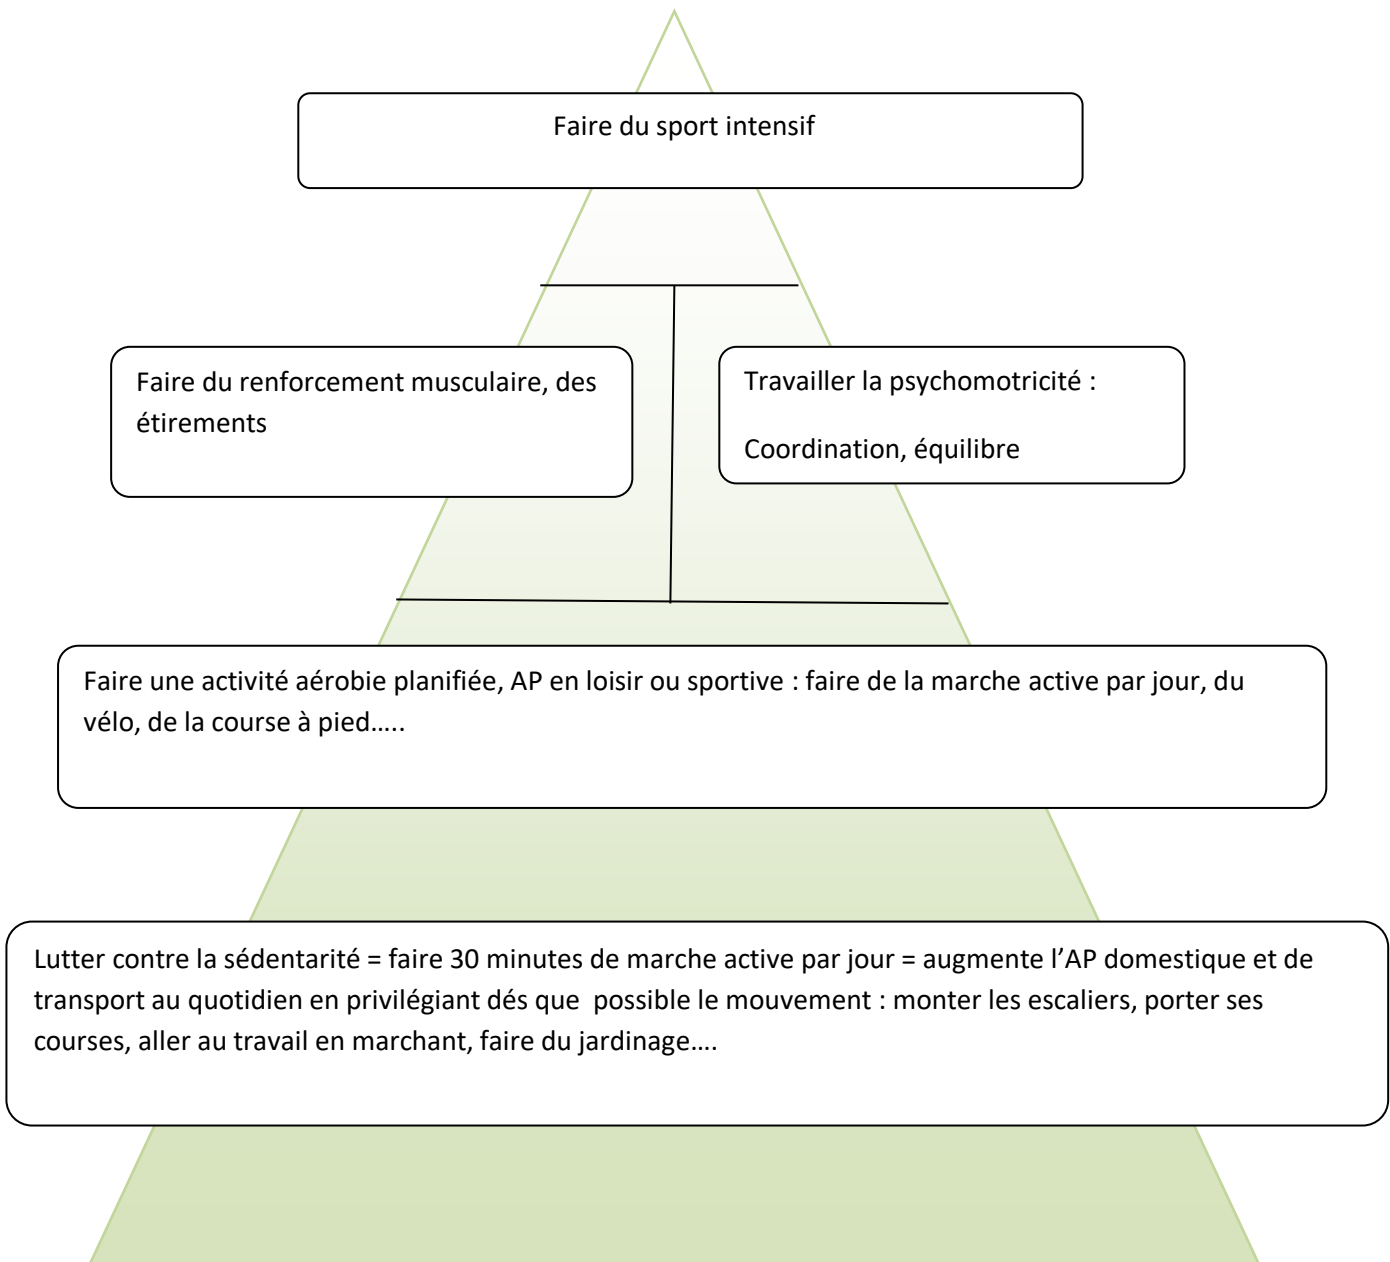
Faire du sport intensif

Faire du renforcement musculaire, des étirements

Travailler la psychomotricité :

Coordination, équilibre

Faire une activité aérobie planifiée, AP en loisir ou sportive : faire de la marche active par jour, du vélo, de la course à pied…..

Lutter contre la sédentarité = faire 30 minutes de marche active par jour = augmente l'AP domestique et de transport au quotidien en privilégiant dés que possible le mouvement : monter les escaliers, porter ses courses, aller au travail en marchant, faire du jardinage….